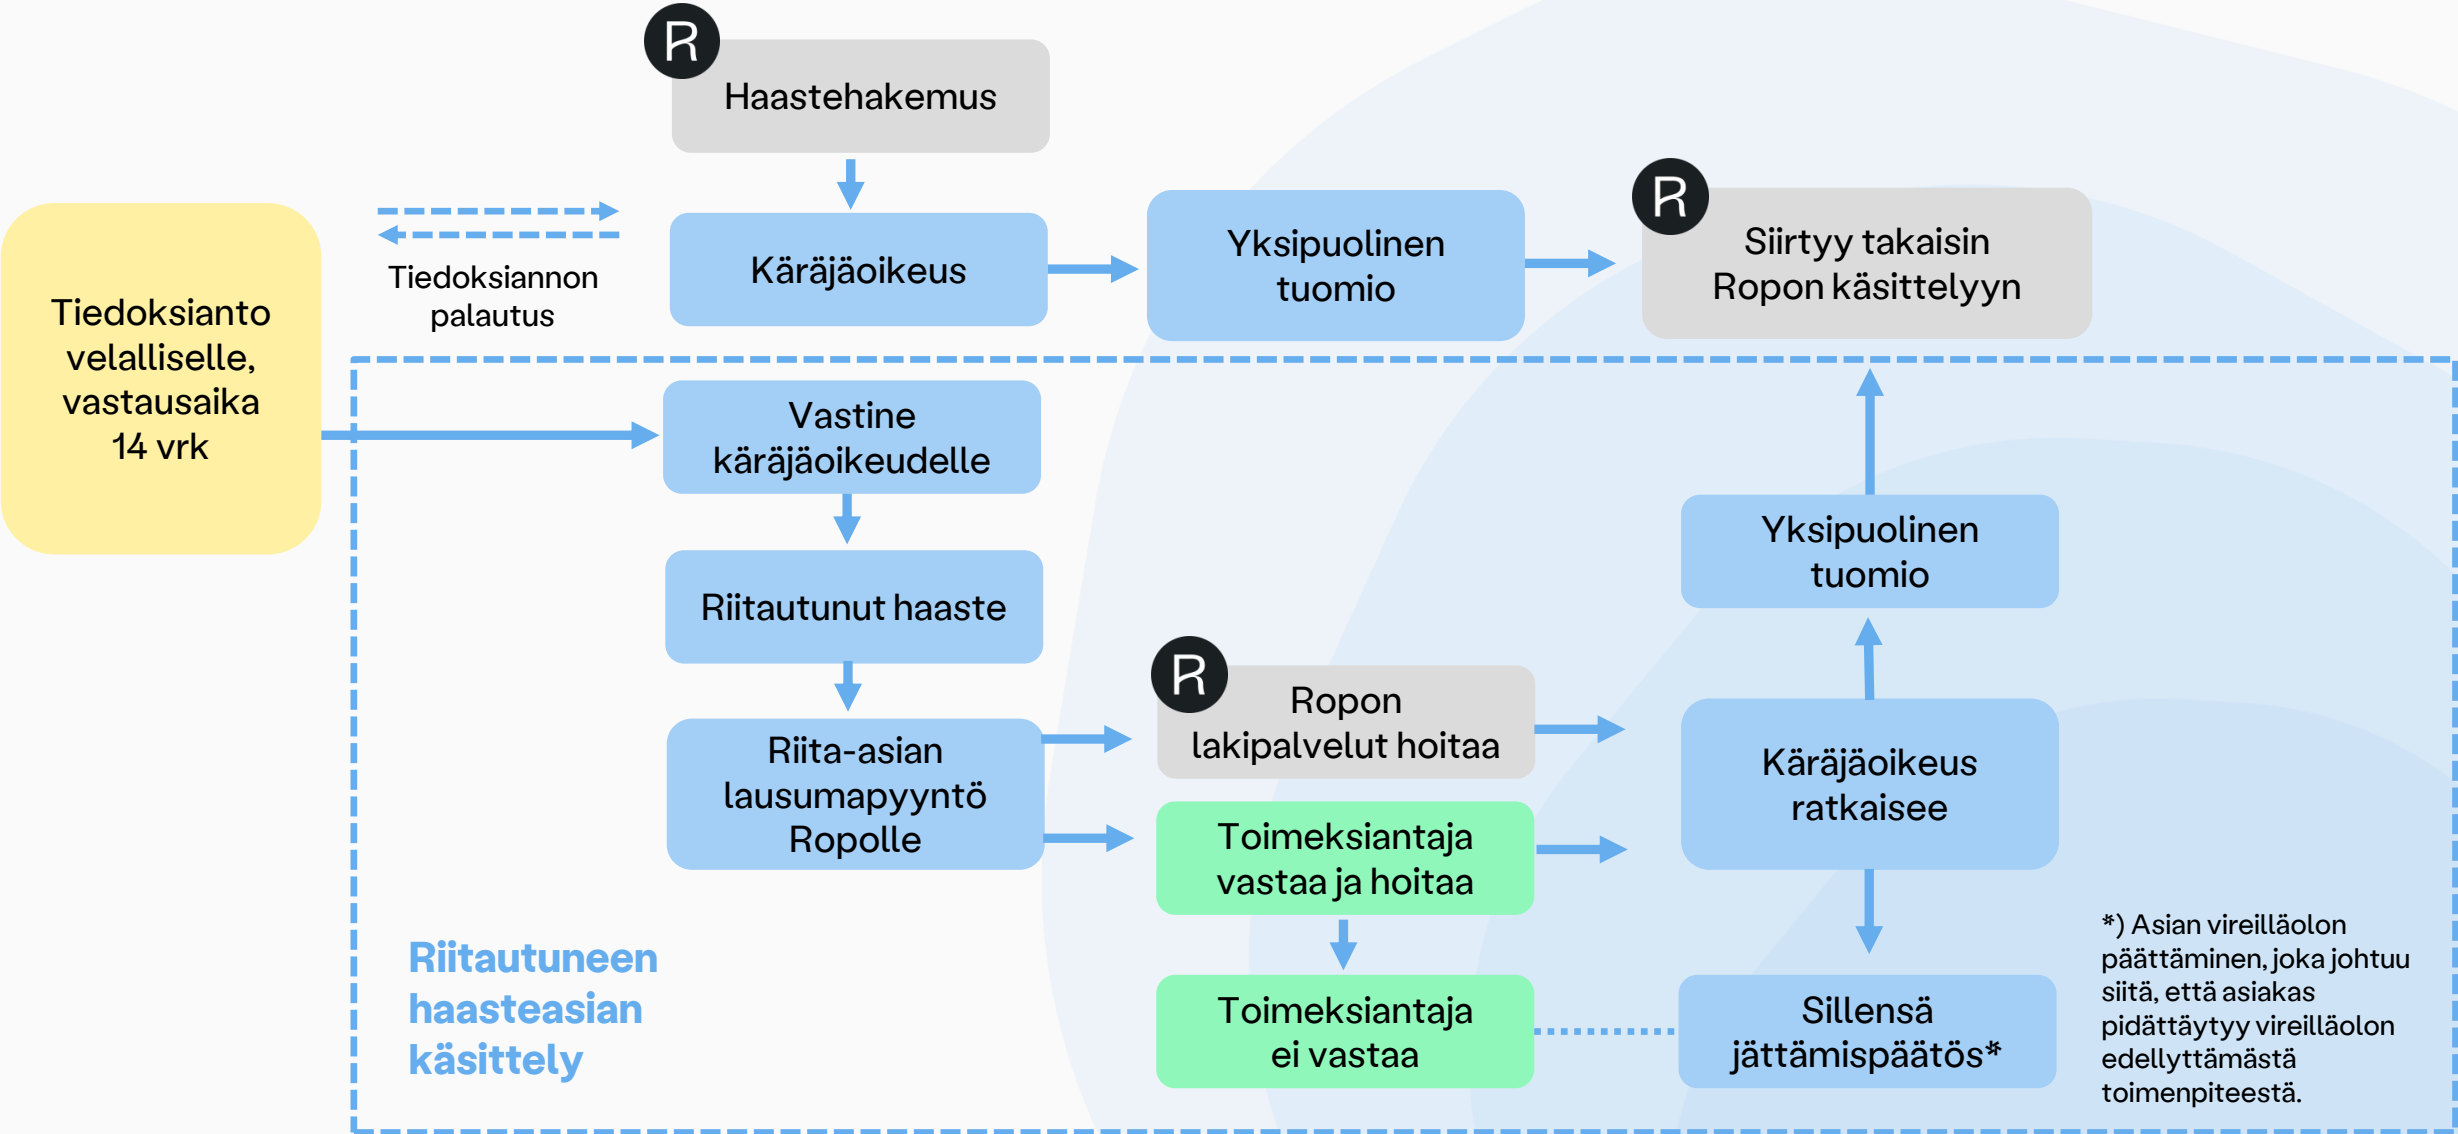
R
Haastehakemus

Tiedoksianto velalliselle, vastausaika 14 vrk

Tiedoksiannon palautus

Käräjäoikeus

Yksipuolinen tuomio

R
Siirtyy takaisin Ropon käsittelyyn

Vastine käräjäoikeudelle

Riitautunut haaste

Riita-asian lausumapyyntö Ropolle

R
Ropon lakipalvelut hoitaa

Toimeksiantaja vastaa ja hoitaa

Toimeksiantaja ei vastaa

Yksipuolinen tuomio

Käräjäoikeus ratkaisee

Sillensä jättämispäätös*

Riitautuneen haasteasian käsittely

*) Asian vireilläolon päättäminen, joka johtuu siitä, että asiakas pidättäytyy vireilläolon edellyttämästä toimenpiteestä.